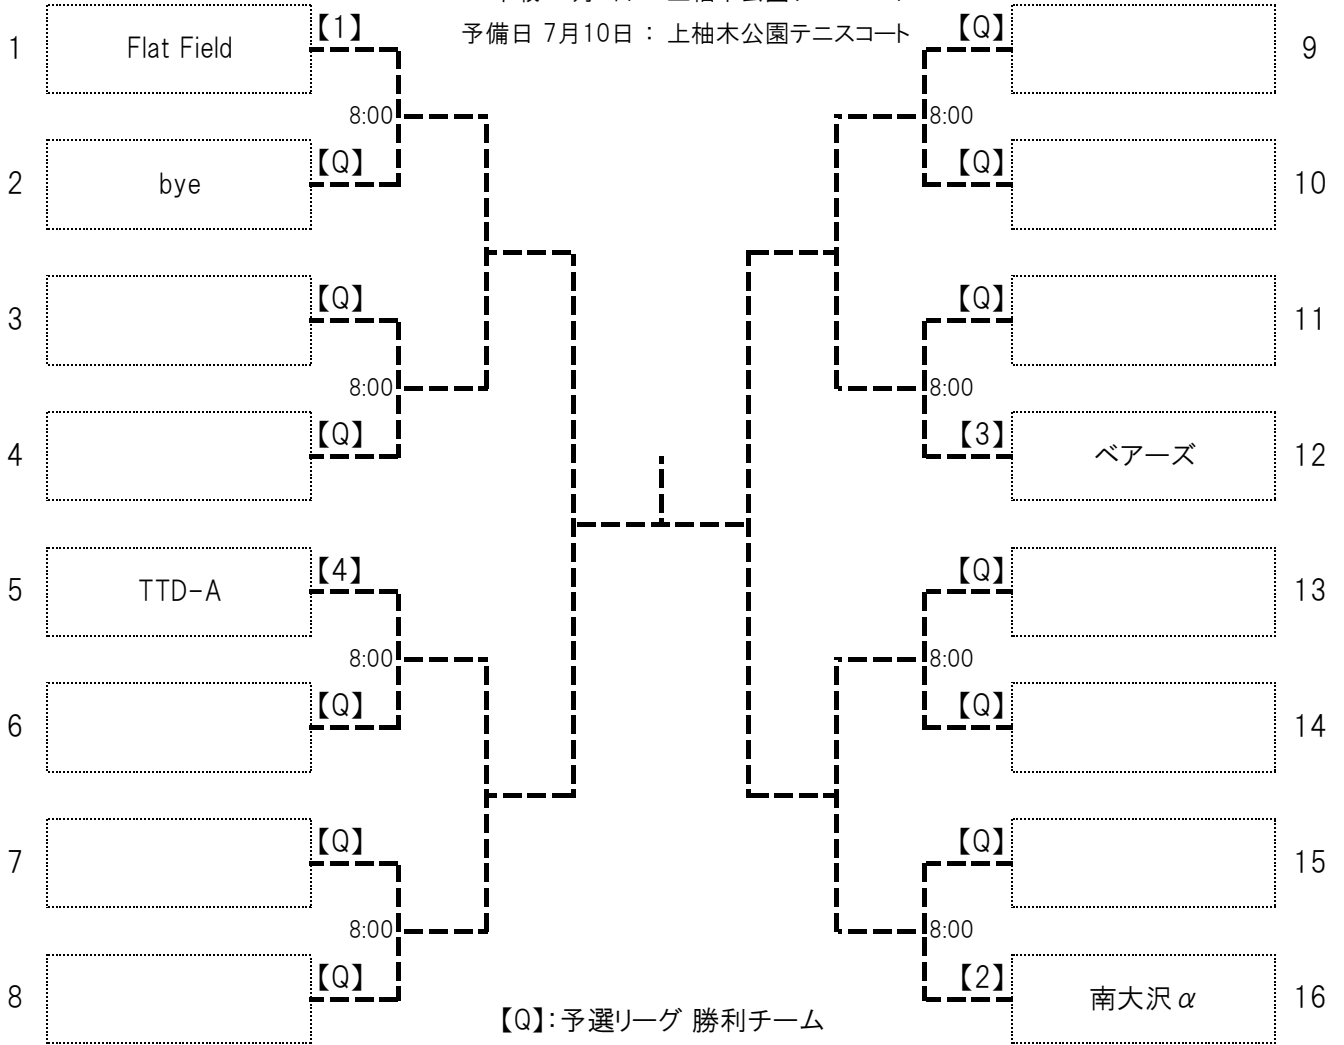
予備日 7月10日 ： 上柚木公園テニスコート

1 Flat Field 【1】
8:00
2 bye 【Q】
3 【Q】
8:00
4 【Q】
5 TTD-A 【4】
8:00
6 【Q】
7 【Q】
8:00
8 【Q】

9 【Q】
8:00
10 【Q】
11 【Q】
8:00
12 ベアーズ 【3】
13 【Q】
8:00
14 【Q】
15 【Q】
8:00
16 南大沢α 【2】

【Q】: 予選リーグ 勝利チーム